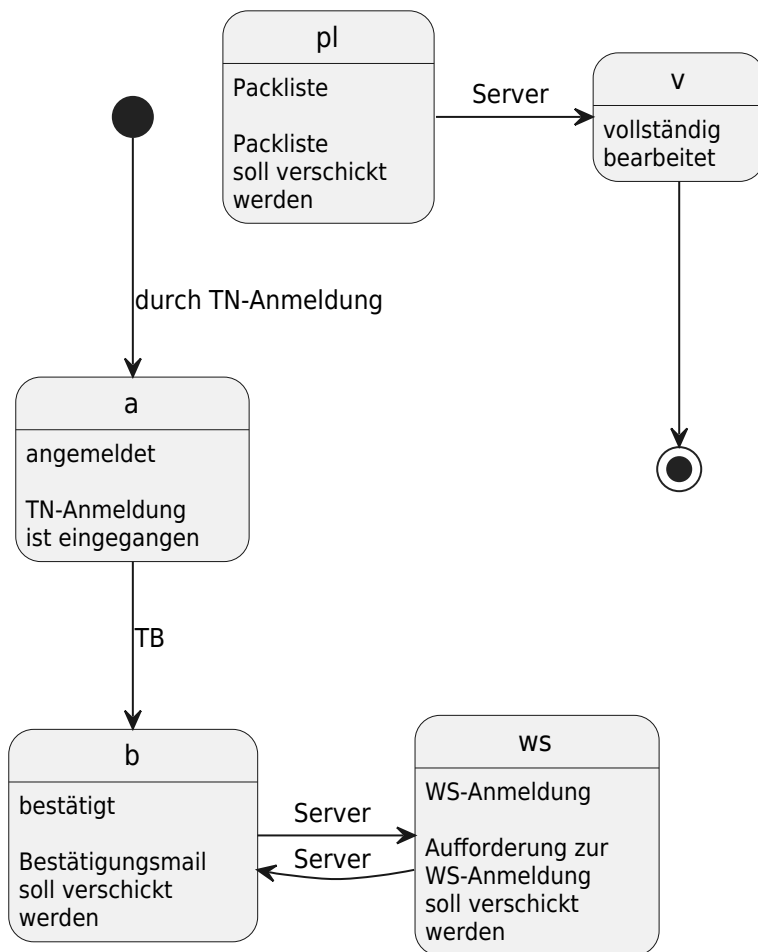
pl

Packliste

Packliste soll verschickt werden

Server

v

vollständig bearbeitet

durch TN-Anmeldung

a

angemeldet

TN-Anmeldung ist eingegangen

TB

b

bestätigt

Bestätigungsmail soll verschickt werden

Server

Server

ws

WS-Anmeldung

Aufforderung zur WS-Anmeldung soll verschickt werden